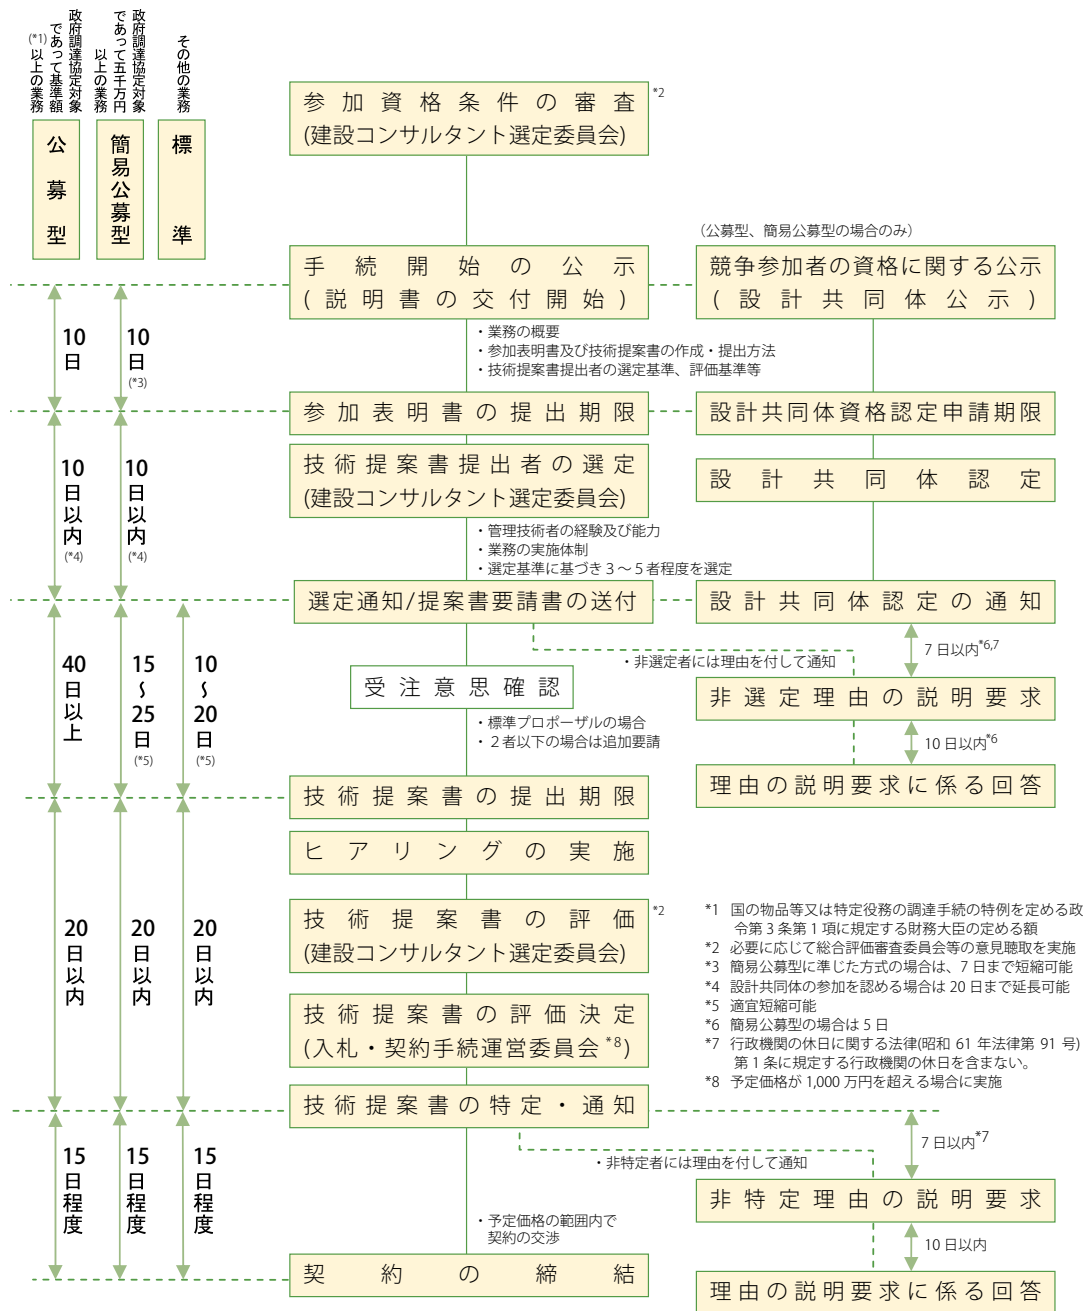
(*1)以上の業務 政府調達協定対象であって基準額

政府調達協定対象であって五千万円以上の業務

その他の業務

公募型

簡易公募型

標準

参加資格条件の審査 (建設コンサルタント選定委員会) *2

(公募型、簡易公募型の場合のみ)

手続開始の公示 (説明書の交付開始)

競争参加者の資格に関する公示 (設計共同体公示)

10日

10日 (*3)

・業務の概要
・参加表明書及び技術提案書の作成・提出方法
・技術提案書提出者の選定基準、評価基準等

参加表明書の提出期限

設計共同体資格認定申請期限

10日以内 (*4)

10日以内 (*4)

技術提案書提出者の選定 (建設コンサルタント選定委員会)

設計共同体認定

・管理技術者の経験及び能力
・業務の実施体制
・選定基準に基づき3～5者程度を選定

選定通知/提案書要請書の送付

設計共同体認定の通知

7日以内*6,7

・非選定者には理由を付して通知

40日以上

15～25日 (*5)

10～20日 (*5)

受注意思確認

非選定理由の説明要求

10日以内*6

・標準プロポーザルの場合
・2者以下の場合は追加要請

理由の説明要求に係る回答

技術提案書の提出期限

ヒアリングの実施

20日以内

20日以内

20日以内

技術提案書の評価 (建設コンサルタント選定委員会) *2

*1 国の物品等又は特定役務の調達手続の特例を定める政令第3条第1項に規定する財務大臣の定める額
*2 必要に応じて総合評価審査委員会等の意見聴取を実施
*3 簡易公募型に準じた方式の場合は、7日まで短縮可能
*4 設計共同体の参加を認める場合は20日まで延長可能
*5 適宜短縮可能
*6 簡易公募型の場合は5日
*7 行政機関の休日に関する法律(昭和61年法律第91号)第1条に規定する行政機関の休日を含まない。
*8 予定価格が1,000万円を超える場合に実施

技術提案書の評価決定 (入札・契約手続運営委員会*8)

技術提案書の特定・通知

7日以内*7

・非特定者には理由を付して通知

15日程度

15日程度

15日程度

非特定理由の説明要求

・予定価格の範囲内で契約の交渉

10日以内

契約の締結

理由の説明要求に係る回答